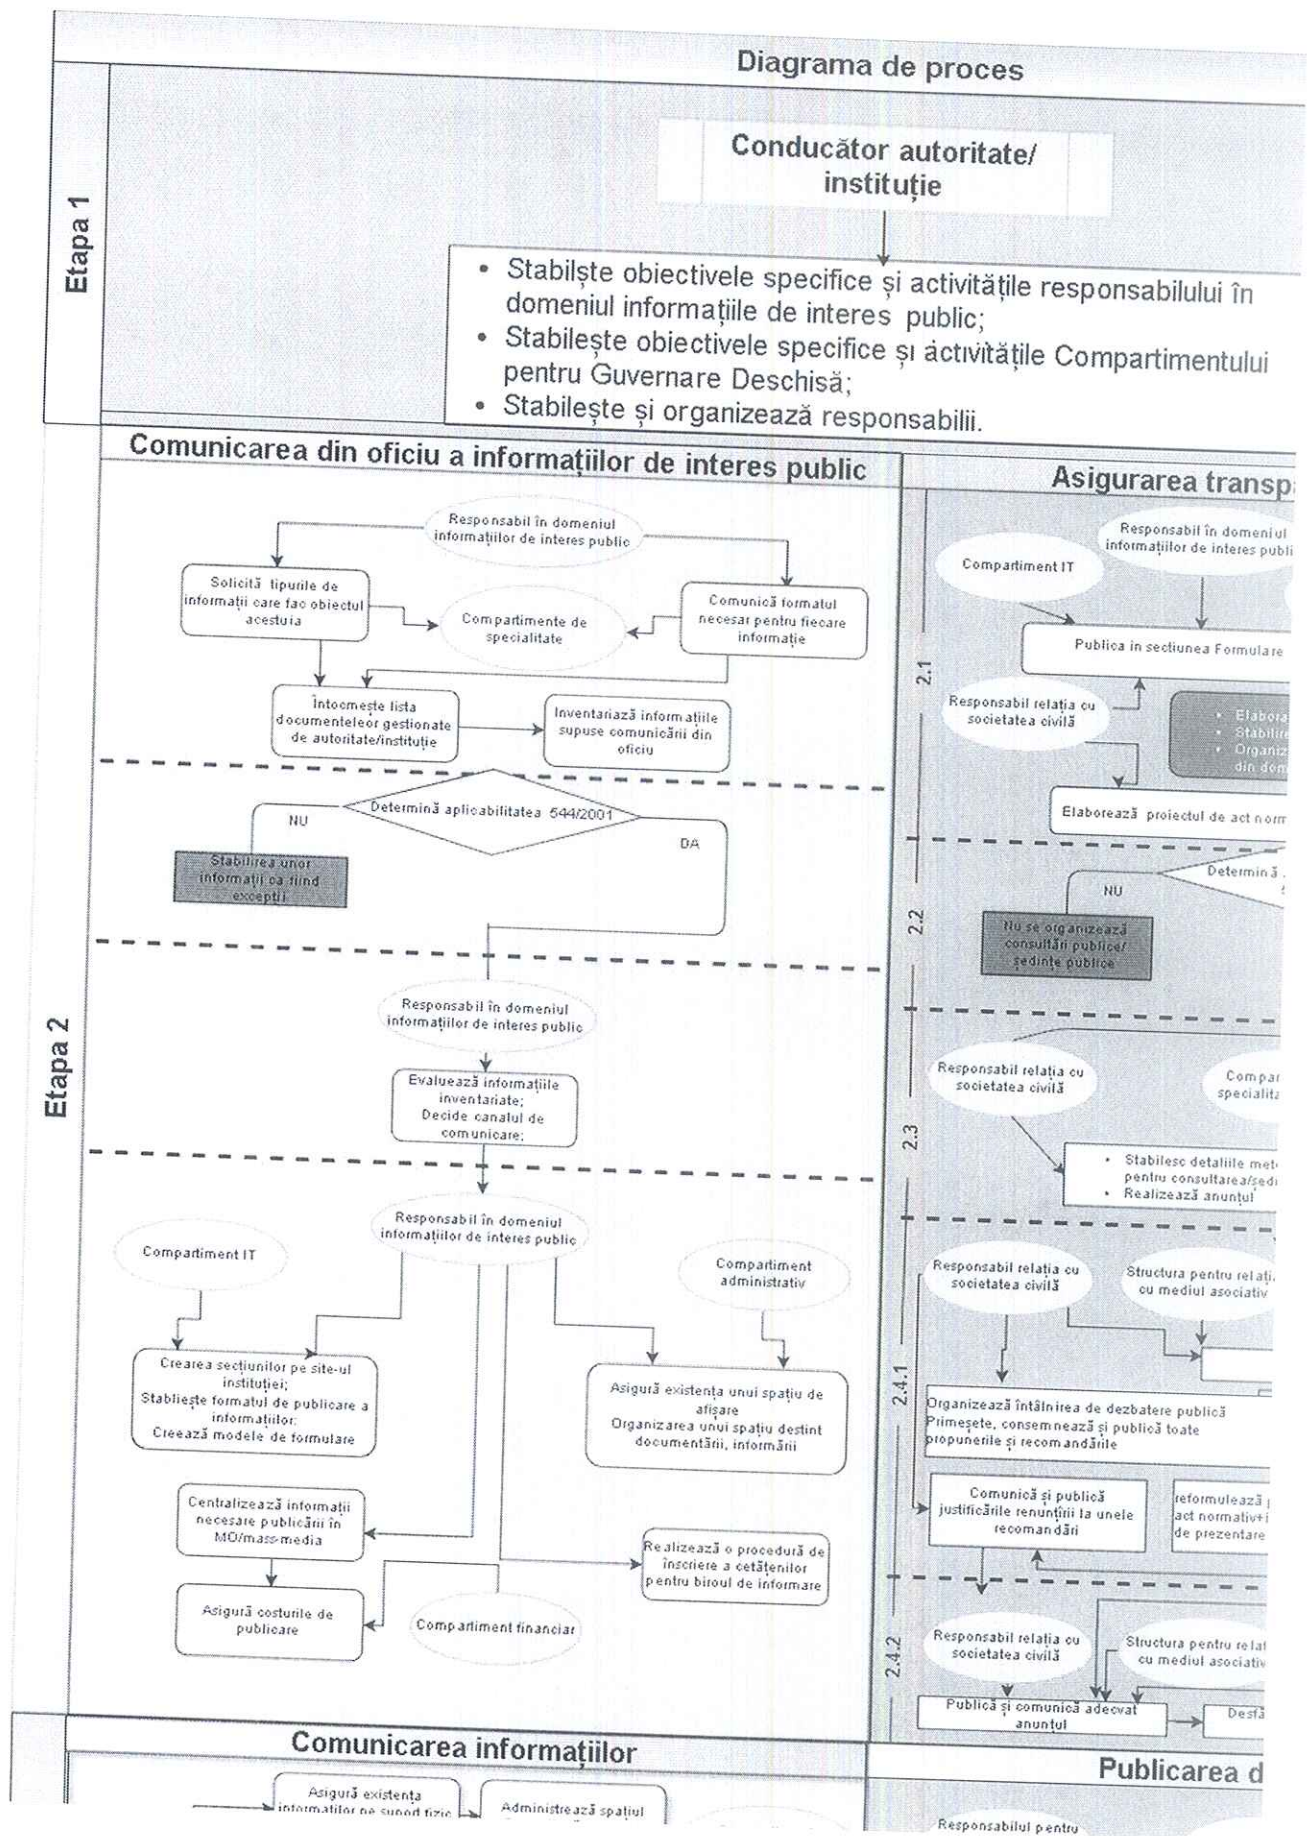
Diagrama de proces

Etapa 1

Conducător autoritate/ instituție

• Stabilște obiectivele specifice și activitățile responsabilului în domeniul informațiile de interes public;
• Stabilește obiectivele specifice și activitățile Compartimentului pentru Guvernare Deschisă;
• Stabilește și organizează responsabilii.

Etapa 2

Comunicarea din oficiu a informațiilor de interes public

Responsabil în domeniul informațiilor de interes public

Solicită tipurile de informații care fac obiectul acestuia

Compartimente de specialitate

Comunică formatul necesar pentru fiecare informație

Întocmește lista documenteleor gestionate de autoritate/instituție

Inventariază informațiile supuse comunicării din oficiu

Determină aplicabilitatea 544/2001

NU

DA

Stabilirea unor informații ca fiind excepții

Responsabil în domeniul informațiilor de interes public

Evaluează informațiile inventariate;
Decide canalul de comunicare;

Responsabil în domeniul informațiilor de interes public

Compartiment IT

Compartiment administrativ

Crearea secțiunilor pe site-ul instituției;
Stabilește formatul de publicare a informațiilor;
Creează modele de formulare

Asigură existența unui spațiu de afișare
Organizarea unui spațiu destint documentării, informării

Centralizează informații necesare publicării în MO/mass-media

Realizează o procedură de înscriere a cetățenilor pentru biroul de informare

Asigură costurile de publicare

Compartiment financiar

Asigurarea transp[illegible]

Compartiment IT

Responsabil în domeniul informațiilor de interes publi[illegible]

2.1

Publica in sectiunea Formulare

Responsabil relația cu societatea civilă

• Elabora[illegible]
• Stabilir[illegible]
• Organiz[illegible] din dom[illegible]

Elaborează proiectul de act norm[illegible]

2.2

Determină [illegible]

NU

Nu se organizează consultări publice/ ședințe publice

2.3

Responsabil relația cu societatea civilă

Compar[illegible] specialit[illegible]

• Stabilesc detaliile met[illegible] pentru consultarea/sedi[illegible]
• Realizează anunțul

2.4.1

Responsabil relația cu societatea civilă

Structura pentru relați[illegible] cu mediul asociativ

Organizează întâlnirea de dezbatere publică
Primește, consemnează și publică toate propunerile și recomandările

Comunică și publică justificările renunțării la unele recomandări

reformulează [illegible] act normativ+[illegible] de prezentare

2.4.2

Responsabil relația cu societatea civilă

Structura pentru relat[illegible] cu mediul asociativ

Publică și comunică adecvat anunțul

Desfă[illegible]

Comunicarea informațiilor

Asigură existența informațiilor pe suport fizic

Administrează spațiul

Publicarea d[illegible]

Responsabilul pentru